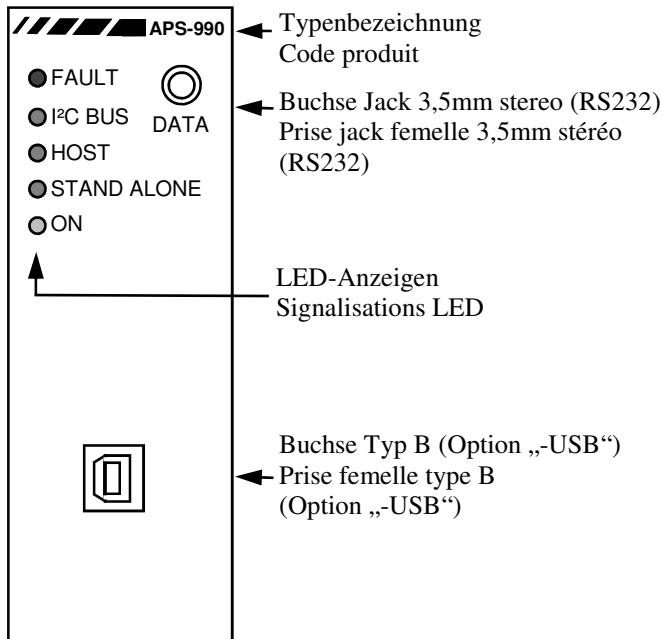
APS-990

FAULT
I²C BUS
HOST
STAND ALONE
ON

DATA

Typenbezeichnung
Code produit

Buchse Jack 3,5mm stereo (RS232)
Prise jack femelle 3,5mm stéréo (RS232)

LED-Anzeigen
Signalisations LED

Buchse Typ B (Option „-USB“)
Prise femelle type B (Option „-USB“)